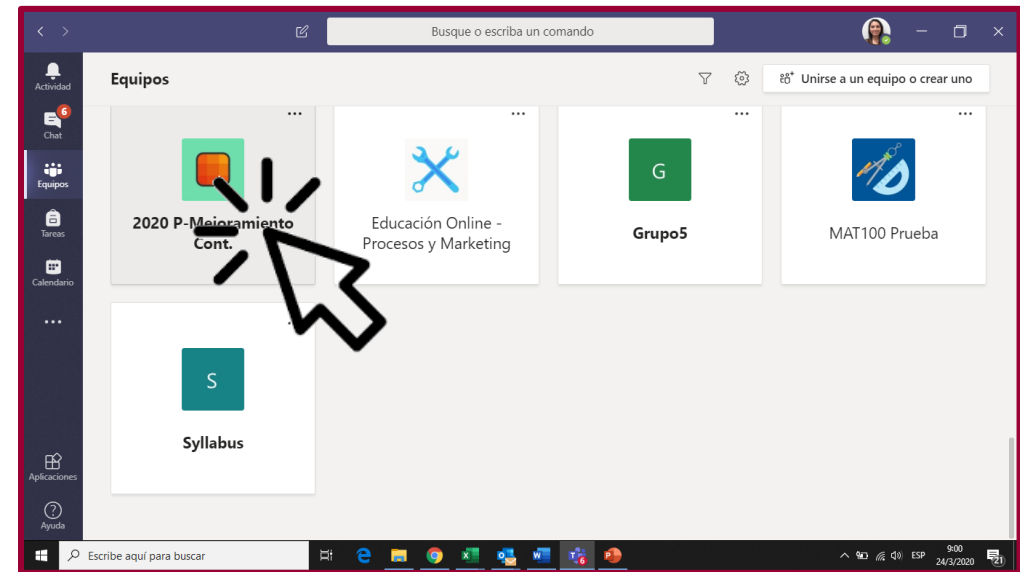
Busque o escriba un comando

Actividad
6
Chat
Equipos
Tareas
Calendario
...
Aplicaciones
Ayuda

Equipos

Unirse a un equipo o crear uno

...
2020 P-Mejoramiento Cont.

...
Educación Online - Procesos y Marketing

...
G
Grupo5

...
MAT100 Prueba

...
S
Syllabus

Escribe aquí para buscar

6
ESP
9:00
24/3/2020
21